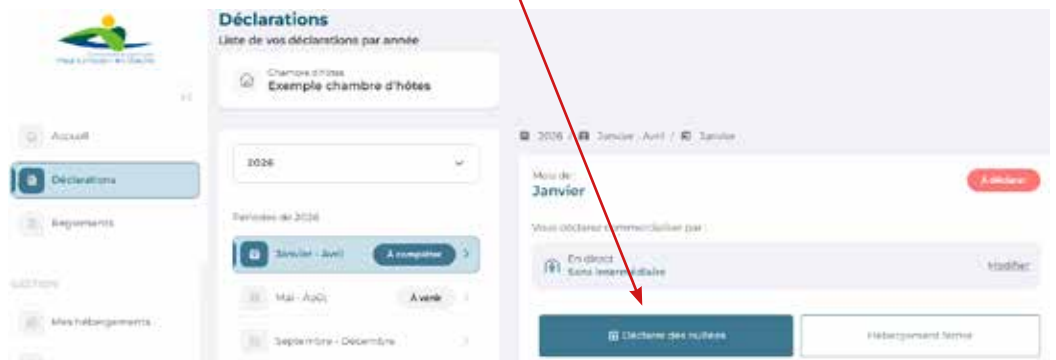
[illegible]

Déclarations
Liste de vos déclarations par année

Chambre d'hôtes
Exemple chambre d'hôtes

Accueil
Déclarations
Règlements
GESTION
Mes hébergements

2026

Périodes de 2026

Janvier - Avril À compléter
Mai - Août À venir
Septembre - Décembre

2026 / Janvier - Avril / Janvier

Mois de
Janvier

À déclarer

Vous déclarez commercialiser par :

En direct
Sans intermédiaire

Modifier

Déclarer des nuitées

Hébergement fermé